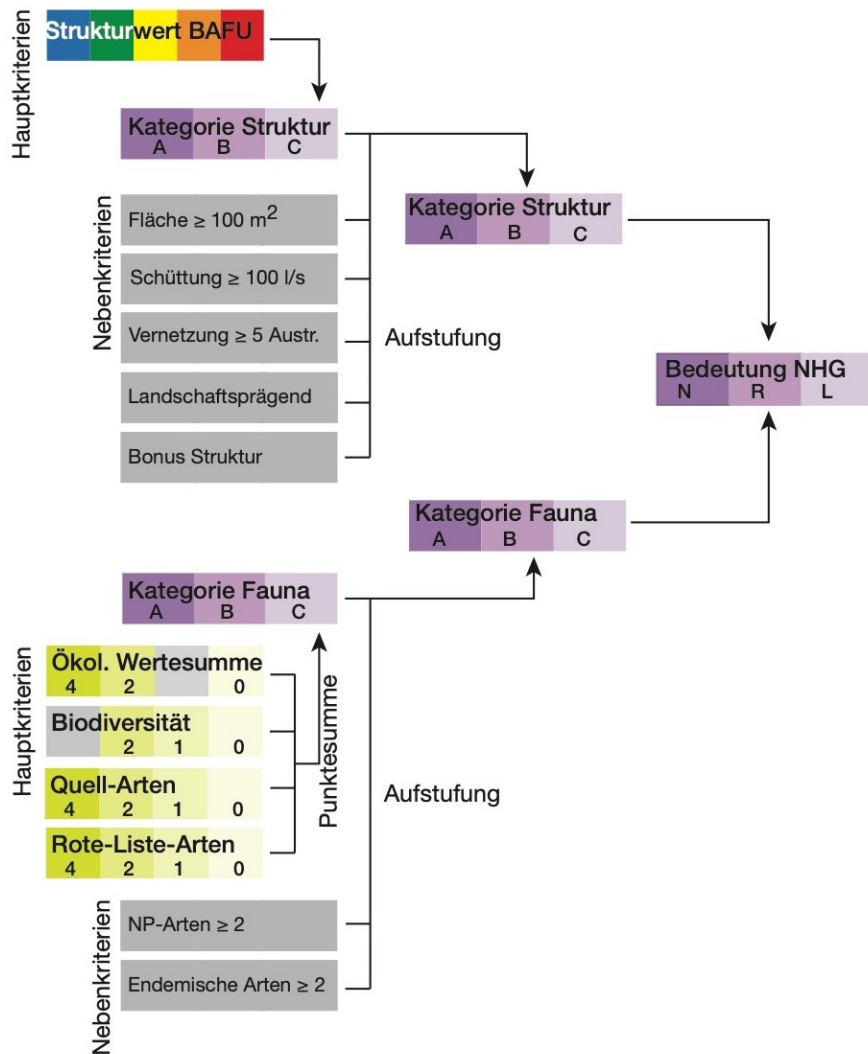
Hauptkriterien

Strukturwert BAFU

Kategorie Struktur
A B C

Nebenkriterien

Fläche ≥ 100 m$^2$

Schüttung ≥ 100 l/s

Vernetzung ≥ 5 Austr.

Landschaftsprägend

Bonus Struktur

Aufstufung

Kategorie Struktur
A B C

Bedeutung NHG
N R L

Kategorie Fauna
A B C

Kategorie Fauna
A B C

Hauptkriterien

Ökol. Wertesumme
4 2 0

Biodiversität
2 1 0

Quell-Arten
4 2 1 0

Rote-Liste-Arten
4 2 1 0

Punktesumme

Aufstufung

Nebenkriterien

NP-Arten ≥ 2

Endemische Arten ≥ 2